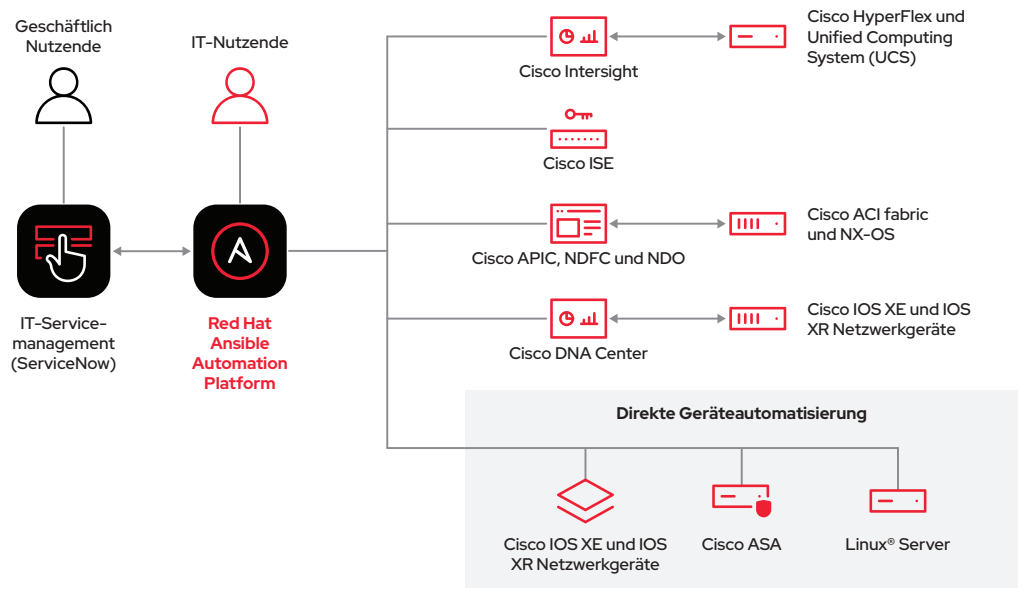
Geschäftlich Nutzende

IT-Nutzende

IT-Service-management (ServiceNow)

Red Hat Ansible Automation Platform

Cisco Intersight

Cisco HyperFlex und Unified Computing System (UCS)

Cisco ISE

Cisco APIC, NDFC und NDO

Cisco ACI fabric und NX-OS

Cisco DNA Center

Cisco IOS XE und IOS XR Netzwerkgeräte

Direkte Geräteautomatisierung

Cisco IOS XE und IOS XR Netzwerkgeräte

Cisco ASA

Linux® Server